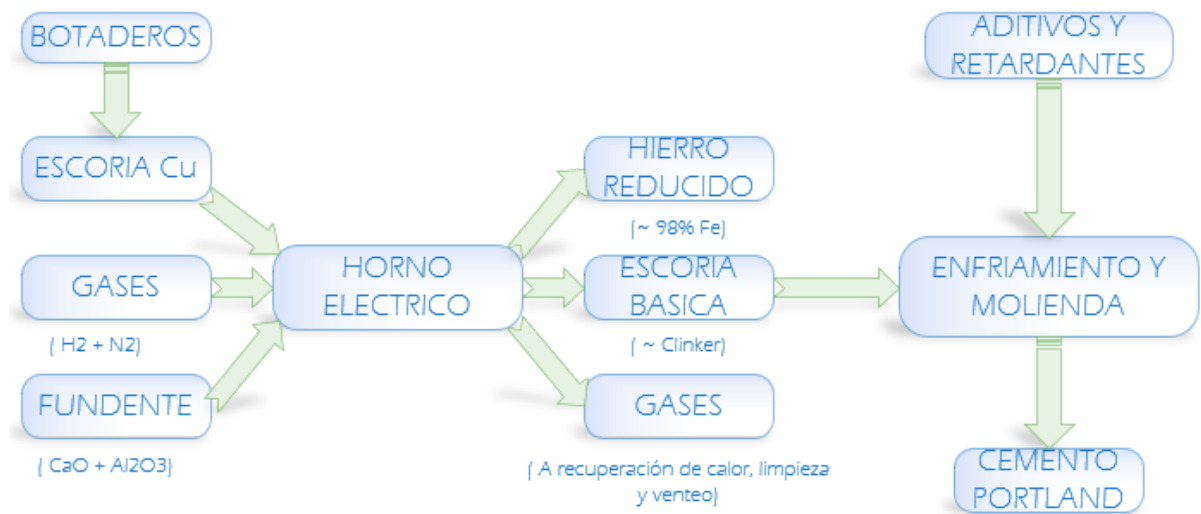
BOTADEROS

ESCORIA Cu

GASES

( H2 + N2)

FUNDENTE

( CaO + Al2O3)

HORNO ELECTRICO

HIERRO REDUCIDO

(~ 98% Fe)

ESCORIA BASICA

( ~ Clinker)

GASES

( A recuperación de calor, limpieza y venteo)

ADITIVOS Y RETARDANTES

ENFRIAMIENTO Y MOLIENDA

CEMENTO PORTLAND